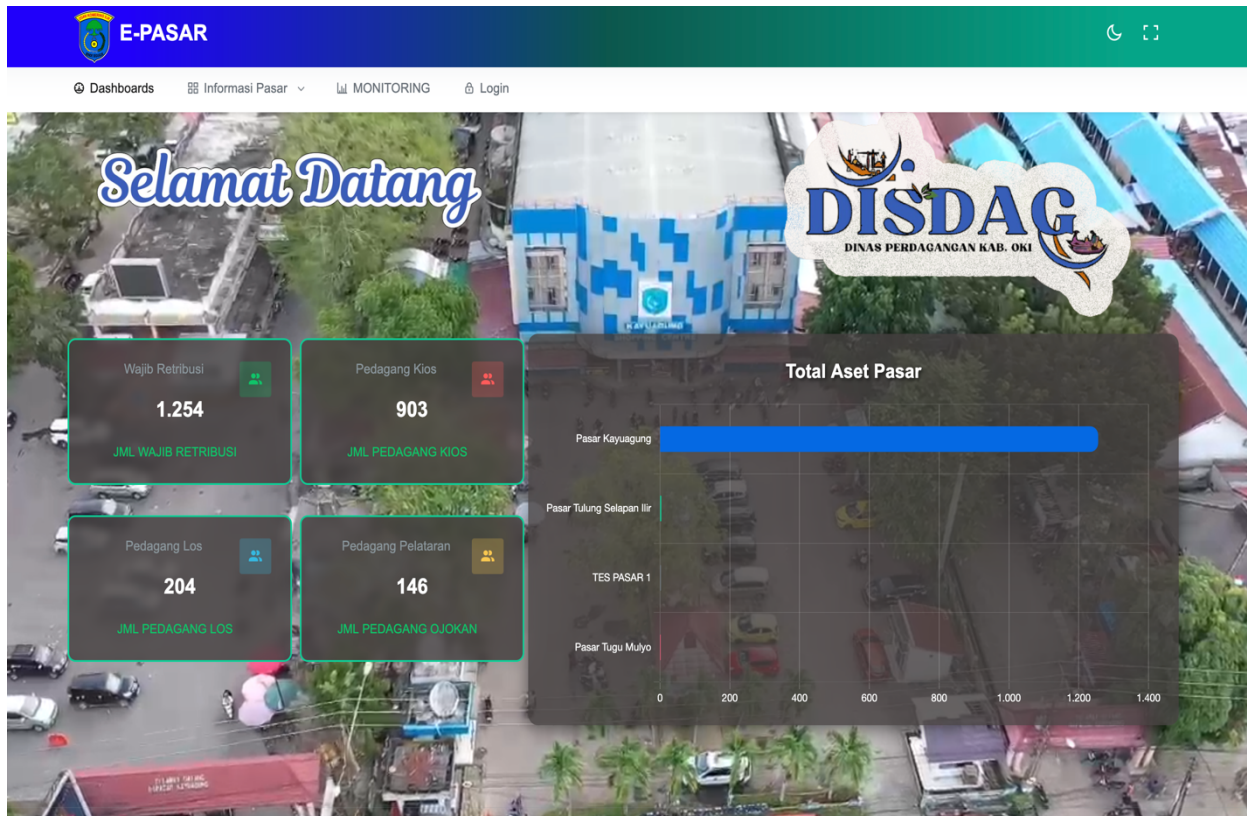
E-PASAR

Dashboards Informasi Pasar MONITORING Login

Selamat Datang

DISDAG
DINAS PERDAGANGAN KAB. OKI

KAYUAGUNG

Wajib Retribusi
1.254
JML WAJIB RETRIBUSI

Pedagang Kios
903
JML PEDAGANG KIOS

Pedagang Los
204
JML PEDAGANG LOS

Pedagang Pelataran
146
JML PEDAGANG OJOKAN

Total Aset Pasar

Pasar Kayuagung
Pasar Tulung Selapan Ilir
TES PASAR 1
Pasar Tugu Mulyo

0 200 400 600 800 1.000 1.200 1.400